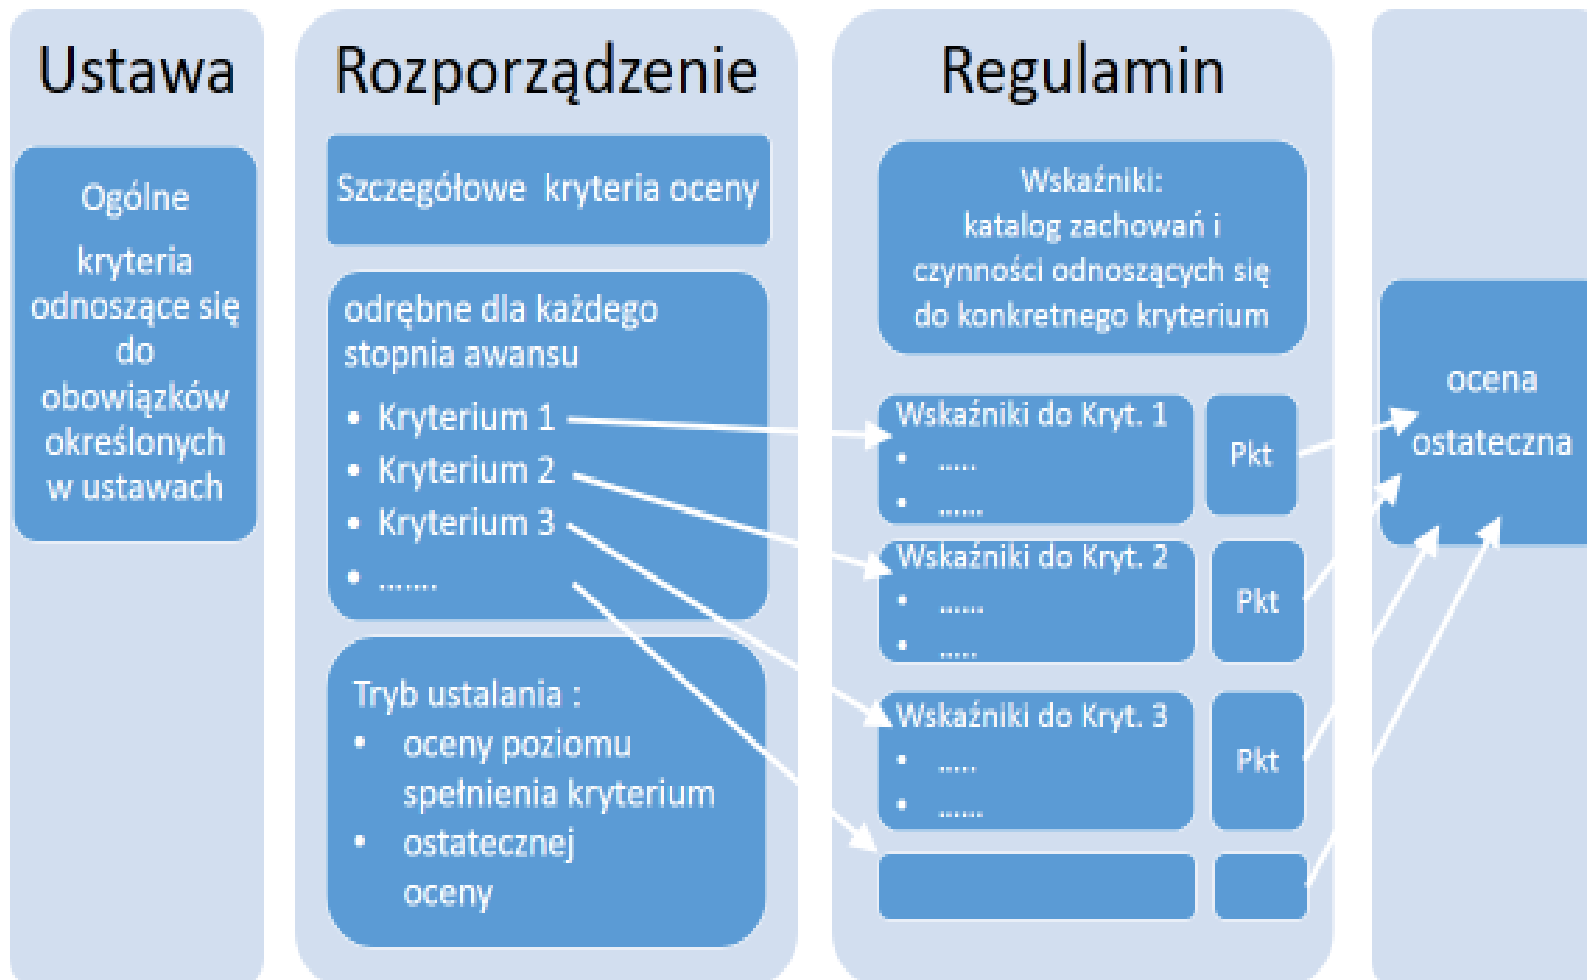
Ustawa

Ogólne kryteria odnoszące się do obowiązków określonych w ustawach

Rozporządzenie

Szczegółowe kryteria oceny

odrębne dla każdego stopnia awansu
• Kryterium 1
• Kryterium 2
• Kryterium 3
• …….

Tryb ustalania :
• oceny poziomu spełnienia kryterium
• ostatecznej oceny

Regulamin

Wskaźniki: katalog zachowań i czynności odnoszących się do konkretnego kryterium

Wskaźniki do Kryt. 1
• ……
• ……

Pkt

Wskaźniki do Kryt. 2
• ……
• ……

Pkt

Wskaźniki do Kryt. 3
• ……
• ……

Pkt

ocena ostateczna